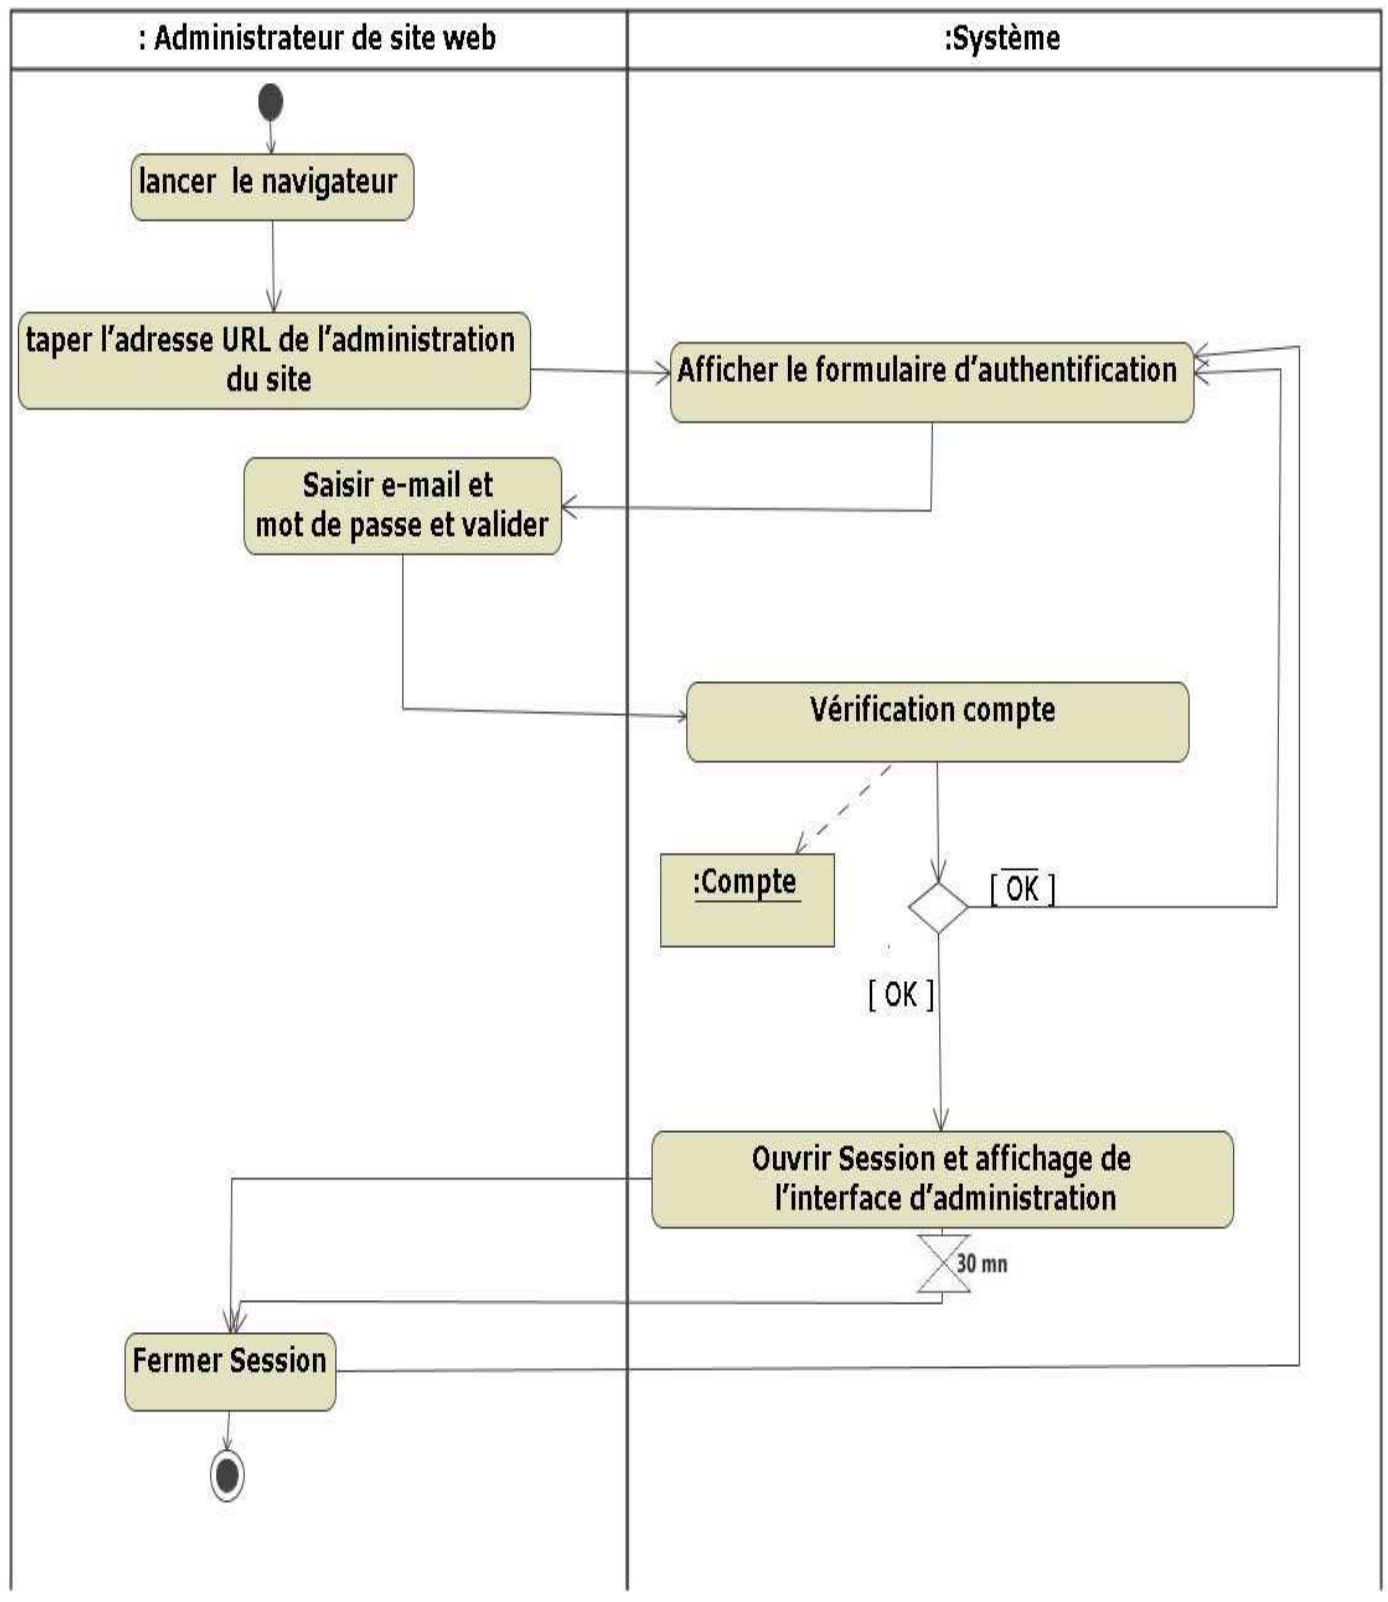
: Administrateur de site web

:Système

lancer le navigateur

taper l'adresse URL de l'administration du site

Afficher le formulaire d'authentification

Saisir e-mail et mot de passe et valider

Vérification compte

:Compte

[ $\overline{OK}$ ]

[ OK ]

Ouvrir Session et affichage de l'interface d'administration

30 mn

Fermer Session